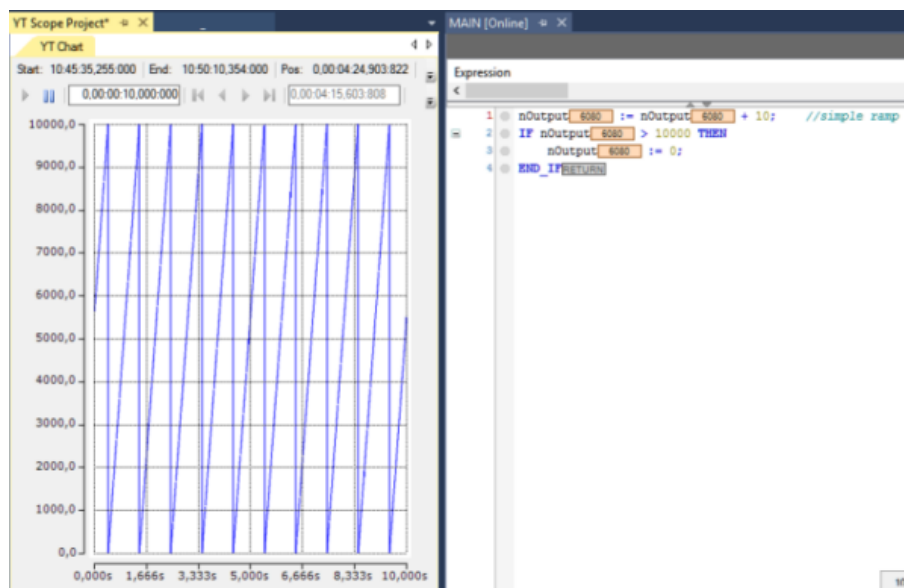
YT Scope Project* ⊤ ×

YT Chart

Start: 10:45:35,255:000 | End: 10:50:10,354:000 | Pos: 0,00:04:24,903:822

0,00:00:10,000:000

0,00:04:15,603:808

10000,0
9000,0
8000,0
7000,0
6000,0
5000,0
4000,0
3000,0
2000,0
1000,0
0,0

0,000s 1,666s 3,333s 5,000s 6,666s 8,333s 10,000s

MAIN [Online] ⊤ ×

Expression

1 nOutput 6080 := nOutput 6080 + 10; //simple ramp
2 IF nOutput 6080 > 10000 THEN
3 nOutput 6080 := 0;
4 END_IF RETURN